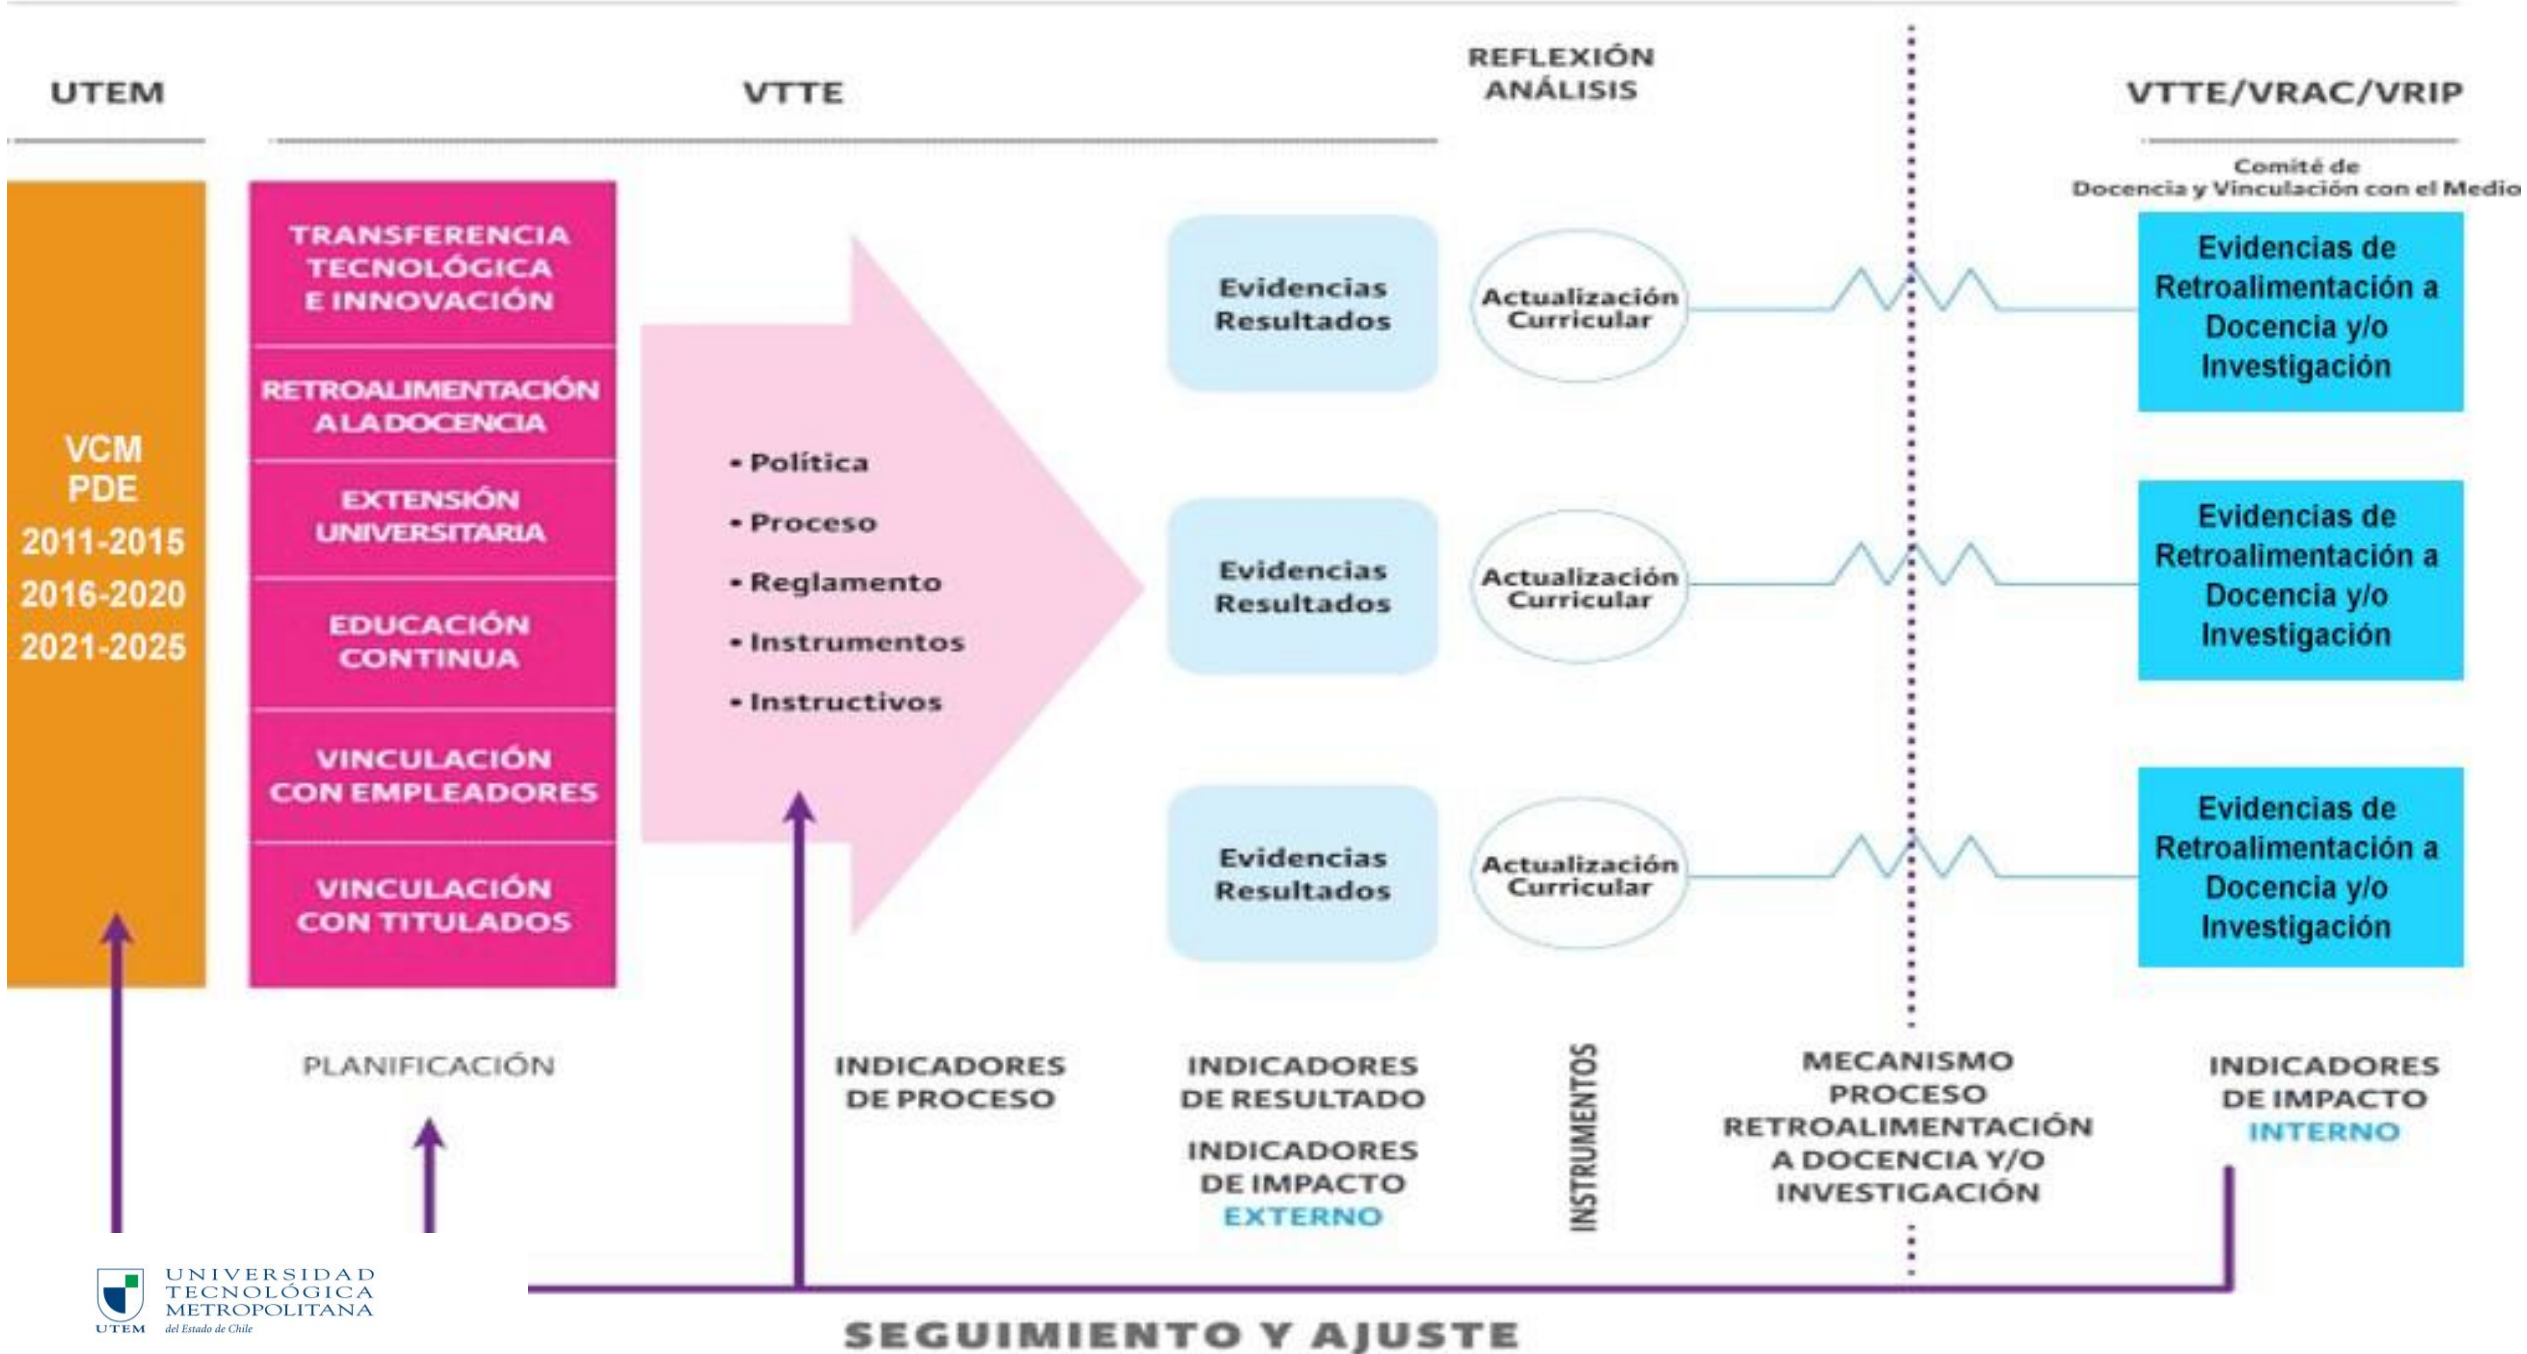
UTEM

VTTE

REFLEXIÓN ANÁLISIS

VTTE/VRAC/VRIP

Comité de Docencia y Vinculación con el Medio

VCM PDE 2011-2015 2016-2020 2021-2025

TRANSFERENCIA TECNOLÓGICA E INNOVACIÓN

RETROALIMENTACIÓN A LA DOCENCIA

EXTENSIÓN UNIVERSITARIA

EDUCACIÓN CONTINUA

VINCULACIÓN CON EMPLEADORES

VINCULACIÓN CON TITULADOS

• Política
• Proceso
• Reglamento
• Instrumentos
• Instructivos

Evidencias Resultados

Actualización Curricular

Evidencias de Retroalimentación a Docencia y/o Investigación

Evidencias Resultados

Actualización Curricular

Evidencias de Retroalimentación a Docencia y/o Investigación

Evidencias Resultados

Actualización Curricular

Evidencias de Retroalimentación a Docencia y/o Investigación

PLANIFICACIÓN

INDICADORES DE PROCESO

INDICADORES DE RESULTADO

INDICADORES DE IMPACTO EXTERNO

INSTRUMENTOS

MECANISMO PROCESO RETROALIMENTACIÓN A DOCENCIA Y/O INVESTIGACIÓN

INDICADORES DE IMPACTO INTERNO

UNIVERSIDAD TECNOLÓGICA METROPOLITANA
UTEM del Estado de Chile

SEGUIMIENTO Y AJUSTE